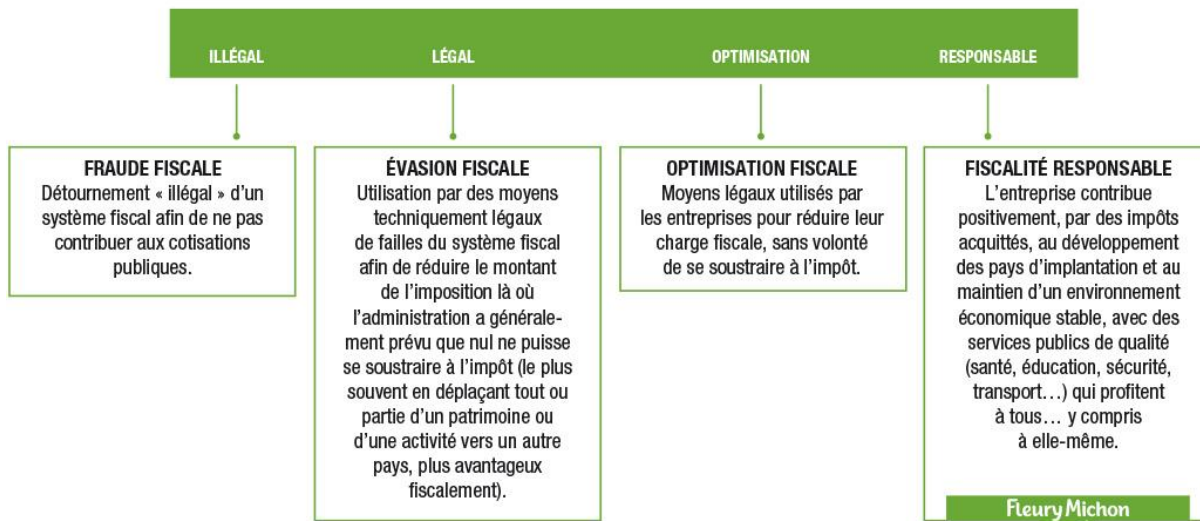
ILLÉGAL

LÉGAL

OPTIMISATION

RESPONSABLE

FRAUDE FISCALE
Détournement « illégal » d'un système fiscal afin de ne pas contribuer aux cotisations publiques.

ÉVASION FISCALE
Utilisation par des moyens techniquement légaux de failles du système fiscal afin de réduire le montant de l'imposition là où l'administration a généralement prévu que nul ne puisse se soustraire à l'impôt (le plus souvent en déplaçant tout ou partie d'un patrimoine ou d'une activité vers un autre pays, plus avantageux fiscalement).

OPTIMISATION FISCALE
Moyens légaux utilisés par les entreprises pour réduire leur charge fiscale, sans volonté de se soustraire à l'impôt.

FISCALITÉ RESPONSABLE
L'entreprise contribue positivement, par des impôts acquittés, au développement des pays d'implantation et au maintien d'un environnement économique stable, avec des services publics de qualité (santé, éducation, sécurité, transport…) qui profitent à tous… y compris à elle-même.

Fleury Michon